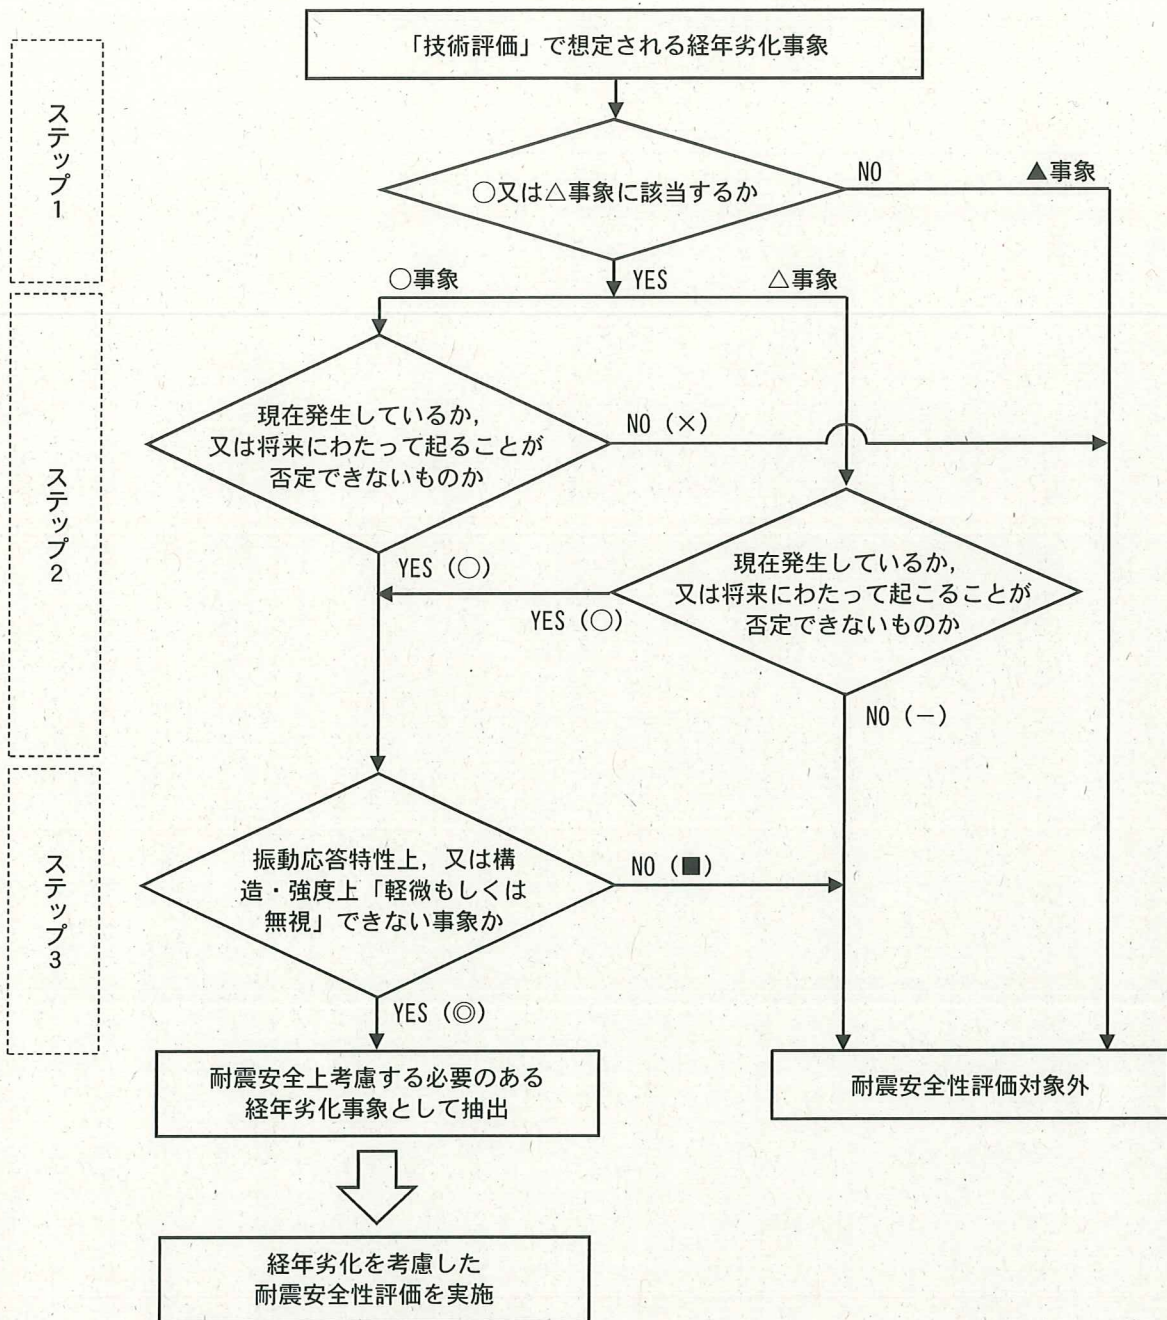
ステップ1

ステップ2

ステップ3

「技術評価」で想定される経年劣化事象

○又は△事象に該当するか

NO

▲事象

○事象

YES

△事象

現在発生しているか，又は将来にわたって起ることが否定できないものか

NO（×）

現在発生しているか，又は将来にわたって起こることが否定できないものか

YES（○）

YES（○）

NO（－）

振動応答特性上，又は構造・強度上「軽微もしくは無視」できない事象か

NO（■）

YES（◎）

耐震安全上考慮する必要のある経年劣化事象として抽出

耐震安全性評価対象外

経年劣化を考慮した耐震安全性評価を実施